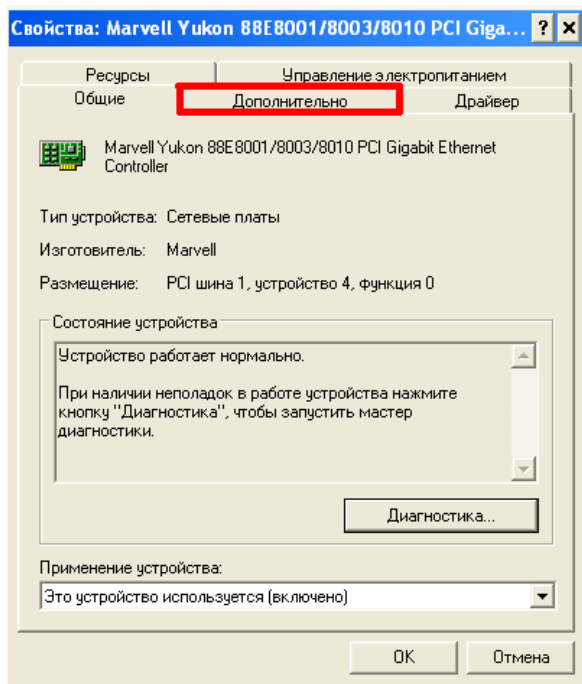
Свойства: Marvell Yukon 88E8001/8003/8010 PCI Giga... ? X

Ресурсы
Управление электропитанием
Общие
Дополнительно
Драйвер

Marvell Yukon 88E8001/8003/8010 PCI Gigabit Ethernet Controller

Тип устройства: Сетевые платы

Изготовитель: Marvell

Размещение: PCI шина 1, устройство 4, функция 0

Состояние устройства

Устройство работает нормально.

При наличии неполадок в работе устройства нажмите кнопку "Диагностика", чтобы запустить мастер диагностики.

Диагностика...

Применение устройства:

Это устройство используется (включено)

OK
Отмена